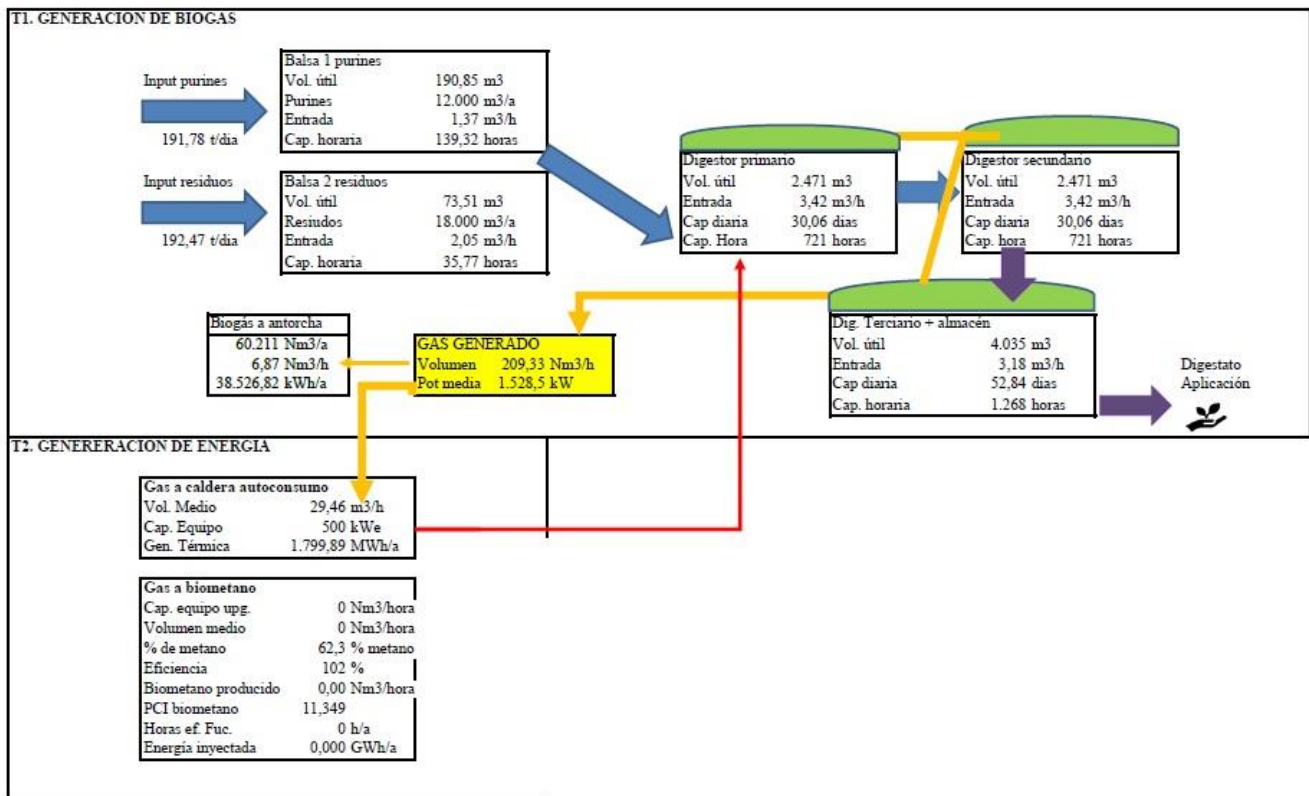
T1. GENERACION DE BIOGAS

Input purines

191,78 t/dia

| Balsa 1 purines | |
|---|---|
| Vol. útil | 190,85 m3 |
| Purines | 12.000 m3/a |
| Entrada | 1,37 m3/h |
| Cap. horaria | 139,32 horas |

Input residuos

192,47 t/dia

| Balsa 2 residuos | |
|---|---|
| Vol. útil | 73,51 m3 |
| Resiudos | 18.000 m3/a |
| Entrada | 2,05 m3/h |
| Cap. horaria | 35,77 horas |

| Digestor primario | |
|---|---|
| Vol. útil | 2.471 m3 |
| Entrada | 3,42 m3/h |
| Cap diaria | 30,06 dias |
| Cap. Hora | 721 horas |

| Digestor secundario | |
|---|---|
| Vol. útil | 2.471 m3 |
| Entrada | 3,42 m3/h |
| Cap diaria | 30,06 dias |
| Cap. hora | 721 horas |

| Biogás a antorcha |
|---|
| 60.211 Nm3/a |
| 6,87 Nm3/h |
| 38.526,82 kWh/a |

| GAS GENERADO | |
|---|---|
| Volumen | 209,33 Nm3/h |
| Pot media | 1.528,5 kW |

| Dig. Terciario + almacén | |
|---|---|
| Vol. útil | 4.035 m3 |
| Entrada | 3,18 m3/h |
| Cap diaria | 52,84 dias |
| Cap. horaria | 1.268 horas |

Digestato Aplicación

T2. GENERERACION DE ENERGIA

| Gas a caldera autoconsumo | |
|---|---|
| Vol. Medio | 29,46 m3/h |
| Cap. Equipo | 500 kWe |
| Gen. Térmica | 1.799,89 MWh/a |

| Gas a biometano | |
|---|---|
| Cap. equipo upg. | 0 Nm3/hora |
| Volumen medio | 0 Nm3/hora |
| % de metano | 62,3 % metano |
| Eficiencia | 102 % |
| Biometano producido | 0,00 Nm3/hora |
| PCI biometano | 11,349 |
| Horas ef. Fuc. | 0 h/a |
| Energía inyectada | 0,000 GWh/a |